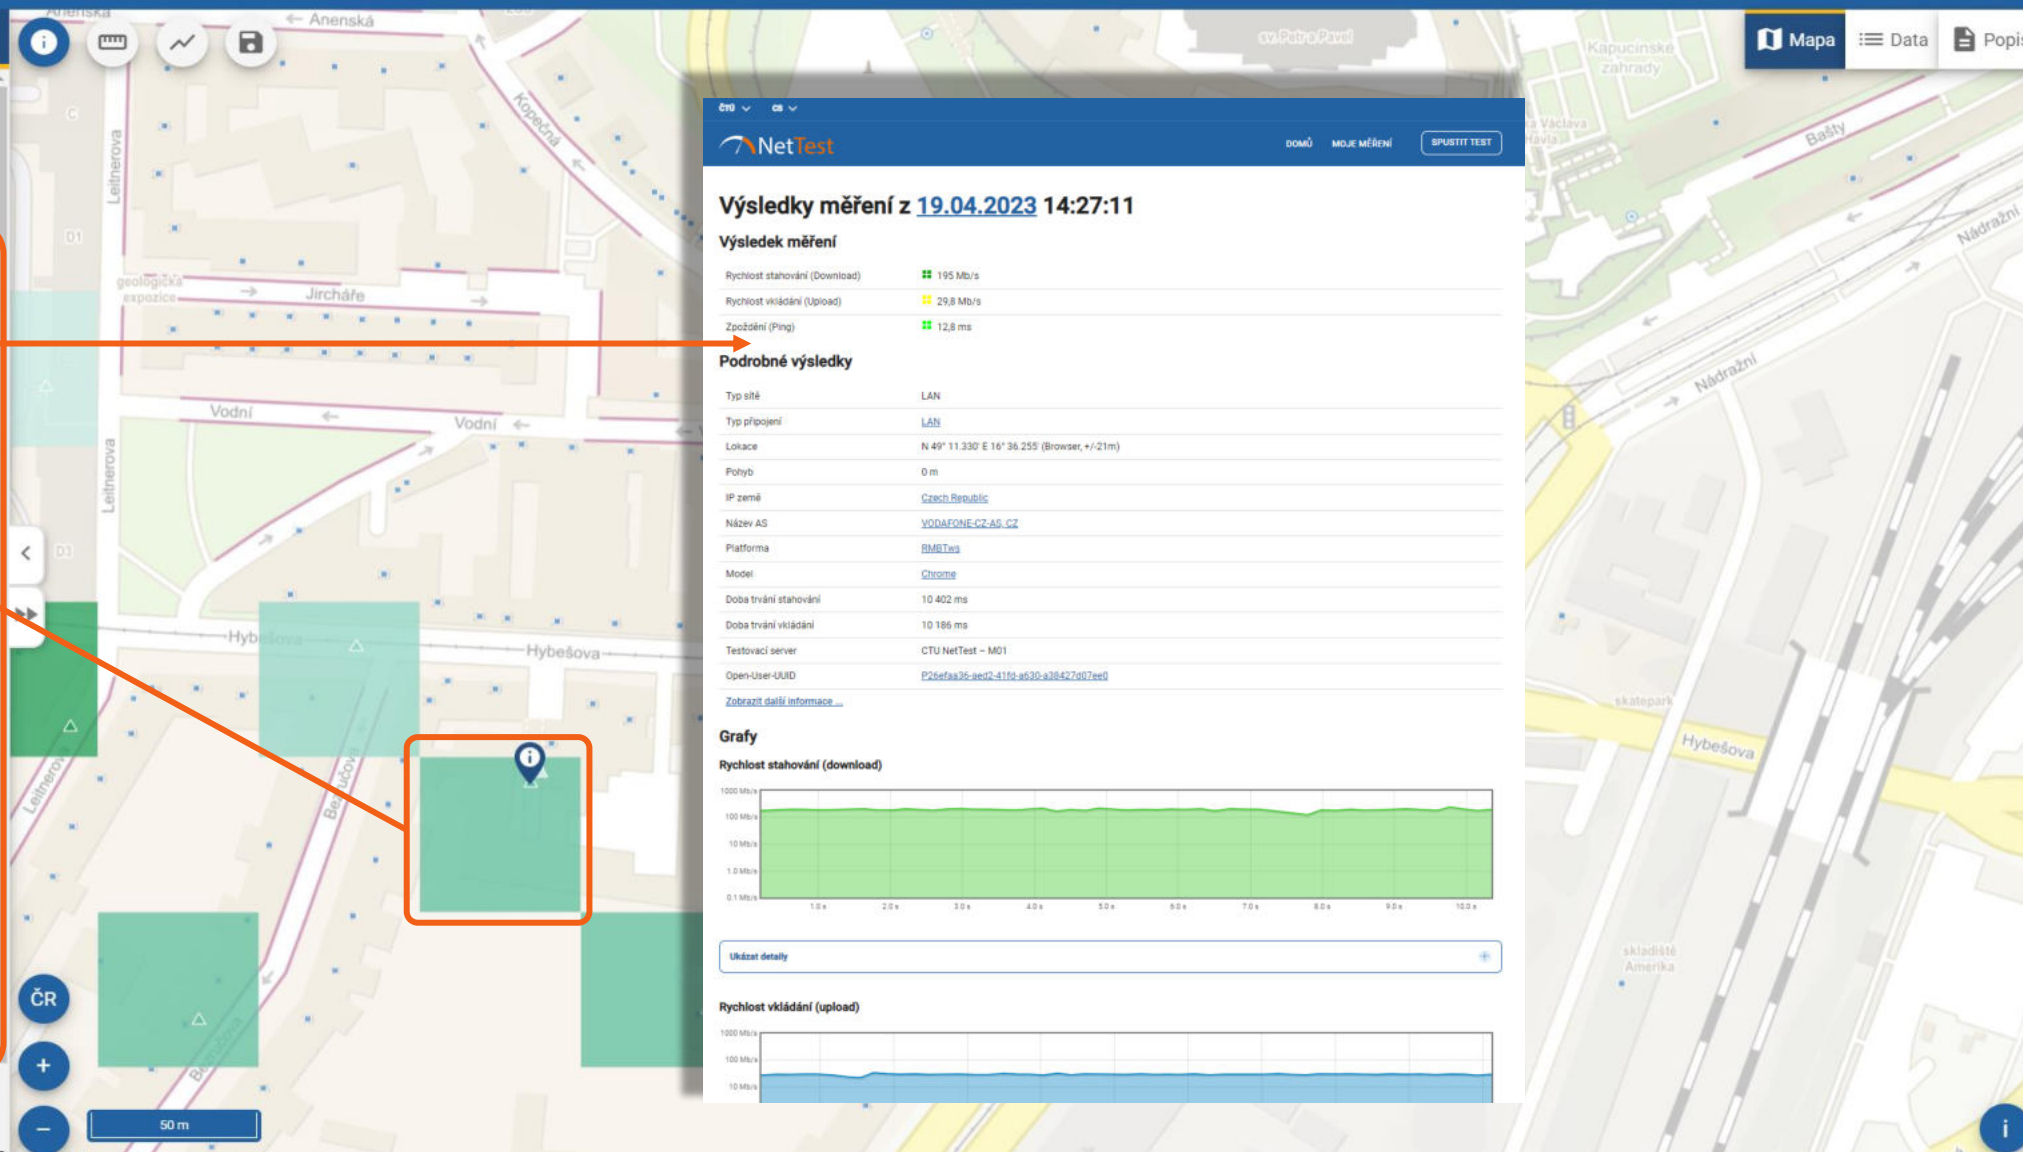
Mapa
Data
Popi

ČTÚ CS
NetTest
DOMŮ MOJE MĚŘENÍ SPUSTIT TEST

Výsledky měření z 19.04.2023 14:27:11

Výsledek měření

| | |
|---|---|
| Rychlost stahování (Download) | 195 Mb/s |
| Rychlost vkládání (Upload) | 29,8 Mb/s |
| Zpoždění (Ping) | 12,8 ms |

Podrobné výsledky

| | |
|---|---|
| Typ sítě | LAN |
| Typ připojení | LAN |
| Lokace | N 49° 11.330' E 16° 36.255' (Browser, +/-21m) |
| Pohyb | 0 m |
| IP země | Czech Republic |
| Název AS | VODAFONE-CZ-AS, CZ |
| Platforma | RMBTws |
| Model | Chrome |
| Doba trvání stahování | 10 402 ms |
| Doba trvání vkládání | 10 186 ms |
| Testovací server | CTU NetTest – M01 |
| Open-User-UUID | P26efaa36-aed2-41fd-a630-a38427d07ee0 |

Zobrazit další informace ...

Grafy

Rychlost stahování (download)

1000 Mb/s
100 Mb/s
10 Mb/s
1.0 Mb/s
0.1 Mb/s
1.0 s 2.0 s 3.0 s 4.0 s 5.0 s 6.0 s 7.0 s 8.0 s 9.0 s 10.0 s

Ukázat detaily

Rychlost vkládání (upload)

1000 Mb/s
100 Mb/s
10 Mb/s

Anenská
Leitnerova
Jircháře
Vodní
Vodní
Hybešova
Hybešova
Kopečná
geologická expozice
sv. Petra a Pavla
Kapucínské zahrady
Bašty
Nádražní
Nádražní
skatepark
Hybešova
skladiště Amerika
ČR
50 m